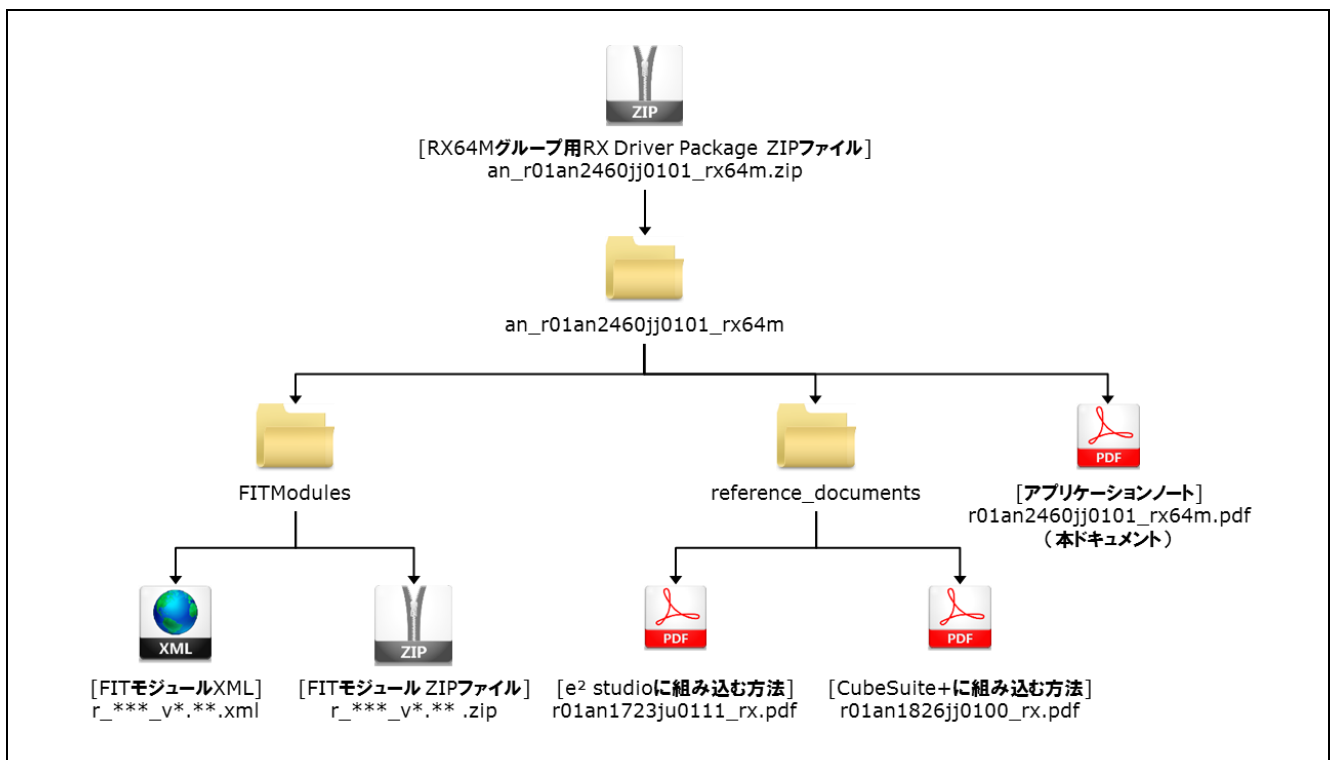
ZIP

[RX64Mグループ用RX Driver Package ZIPファイル]
an_r01an2460jj0101_rx64m.zip

an_r01an2460jj0101_rx64m

FITModules

reference_documents

PDF

[アプリケーションノート]
r01an2460jj0101_rx64m.pdf
(本ドキュメント)

XML

[FITモジュールXML]
r_***_v*.**.xml

ZIP

[FITモジュール ZIPファイル]
r_***_v*.** .zip

PDF

[e² studioに組み込む方法]
r01an1723ju0111_rx.pdf

PDF

[CubeSuite+に組み込む方法]
r01an1826jj0100_rx.pdf